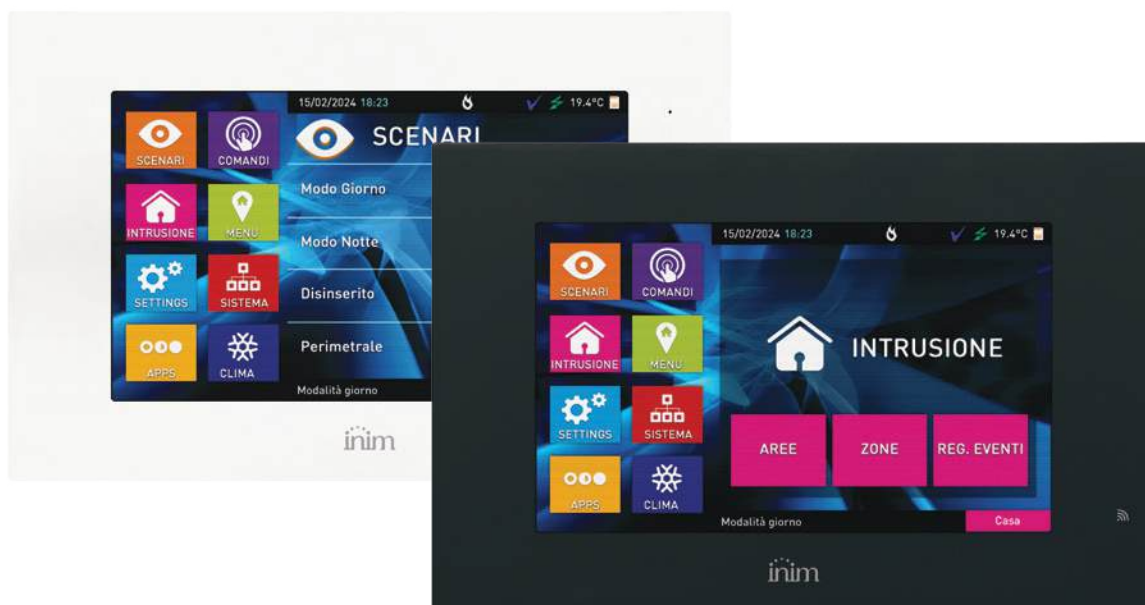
15/02/2024 18:23

19.4°C

SCENARI

COMANDI

SCENARI

INTRUSIONE

MENU

Modo Giorno

Modo Notte

SETTINGS

SISTEMA

Disinserito

APPS

CLIMA

Perimetrale

Modalità giorno

inim

15/02/2024 18:23

19.4°C

SCENARI

COMANDI

INTRUSIONE

MENU

INTRUSIONE

SETTINGS

SISTEMA

AREE

ZONE

REG. EVENTI

APPS

CLIMA

Modalità giorno

Casa

inim